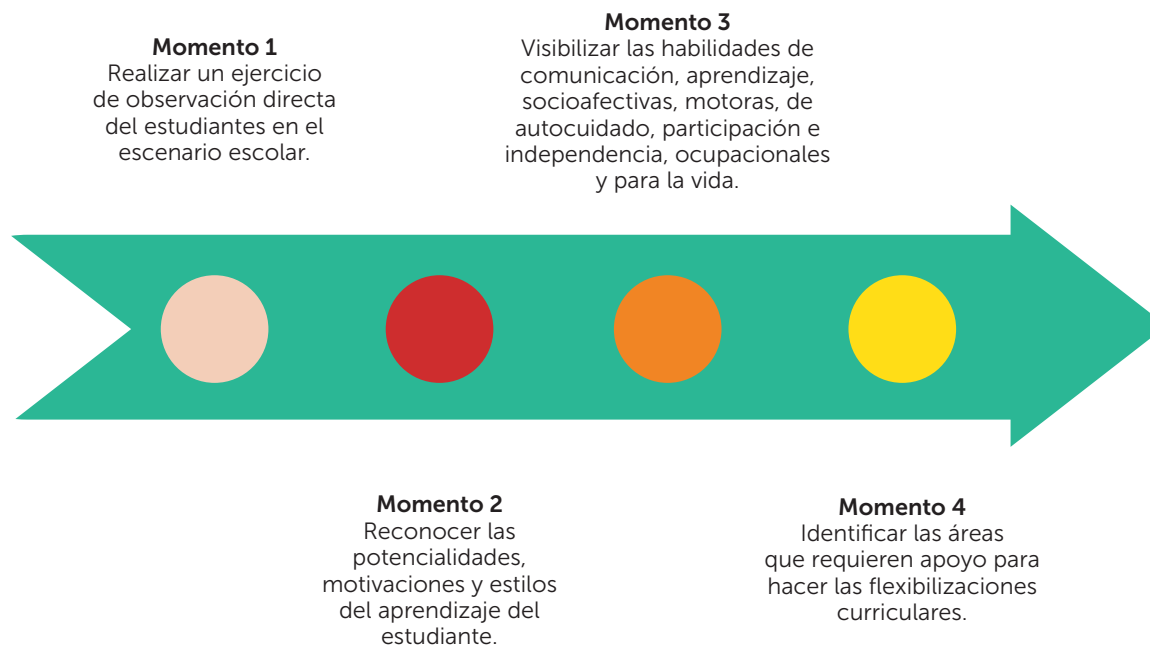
Momento 1
Realizar un ejercicio de observación directa del estudiantes en el escenario escolar.

Momento 3
Visibilizar las habilidades de comunicación, aprendizaje, socioafectivas, motoras, de autocuidado, participación e independencia, ocupacionales y para la vida.

Momento 2
Reconocer las potencialidades, motivaciones y estilos del aprendizaje del estudiante.

Momento 4
Identificar las áreas que requieren apoyo para hacer las flexibilizaciones curriculares.